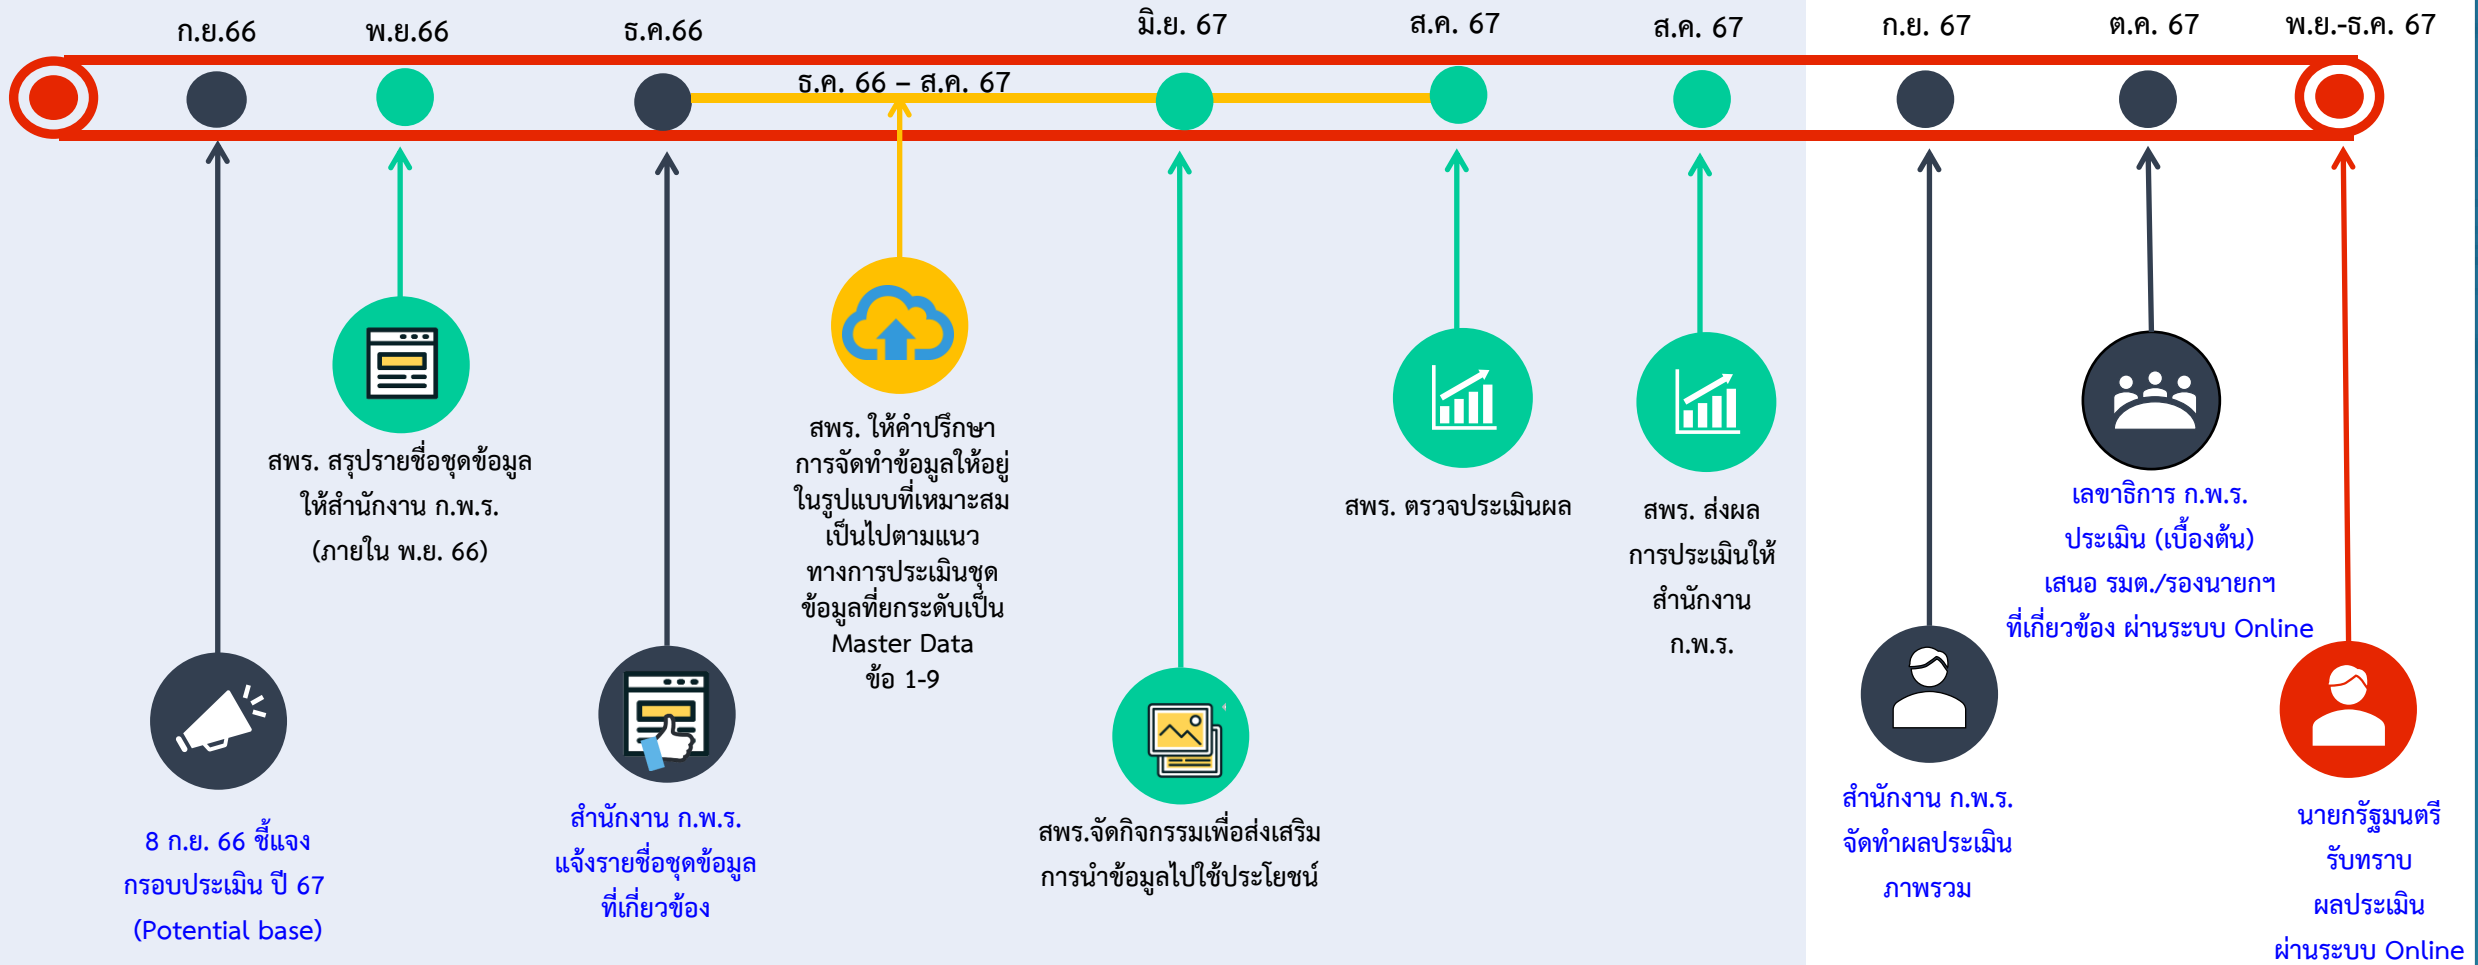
ก.ย.66

พ.ย.66

ธ.ค.66

ธ.ค. 66 – ส.ค. 67

มิ.ย. 67

ส.ค. 67

ส.ค. 67

ก.ย. 67

ต.ค. 67

พ.ย.-ธ.ค. 67

8 ก.ย. 66 ชี้แจง กรอบประเมิน ปี 67 (Potential base)

สพร. สรุปรายชื่อชุดข้อมูล ให้สำนักงาน ก.พ.ร. (ภายใน พ.ย. 66)

สำนักงาน ก.พ.ร. แจ้งรายชื่อชุดข้อมูล ที่เกี่ยวข้อง

สพร. ให้คำปรึกษา การจัดทำข้อมูลให้อยู่ ในรูปแบบที่เหมาะสม เป็นไปตามแนว ทางการประเมินชุด ข้อมูลที่ยกระดับเป็น Master Data ข้อ 1-9

สพร.จัดกิจกรรมเพื่อส่งเสริม การนำข้อมูลไปใช้ประโยชน์

สพร. ตรวจประเมินผล

สพร. ส่งผล การประเมินให้ สำนักงาน ก.พ.ร.

สำนักงาน ก.พ.ร. จัดทำผลประเมิน ภาพรวม

เลขาธิการ ก.พ.ร. ประเมิน (เบื้องต้น) เสนอ รมต./รองนายกฯ ที่เกี่ยวข้อง ผ่านระบบ Online

นายกรัฐมนตรี รับทราบ ผลประเมิน ผ่านระบบ Online